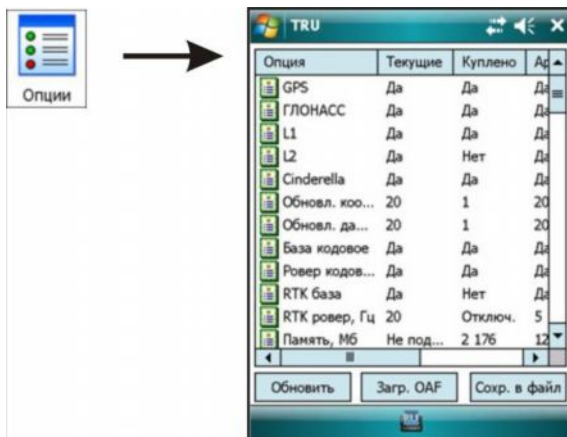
Опции

TRU

| Опция | Текущие | Куплено | Ал |
|---|---|---|---|
| GPS | Да | Да | Да |
| ГЛОНАСС | Да | Да | Да |
| L1 | Да | Да | Да |
| L2 | Да | Нет | Да |
| Cinderella | Да | Да | Да |
| Обновл. коо... | 20 | 1 | 20 |
| Обновл. да... | 20 | 1 | 20 |
| База кодовое | Да | Да | Да |
| Ровер кодов... | Да | Да | Да |
| RTK база | Да | Нет | Да |
| RTK ровер, Гц | 20 | Отключ. | 5 |
| Память, Мб | Не под... | 2 176 | 12 |

Обновить | Загр. OAF | Сохр. в файл